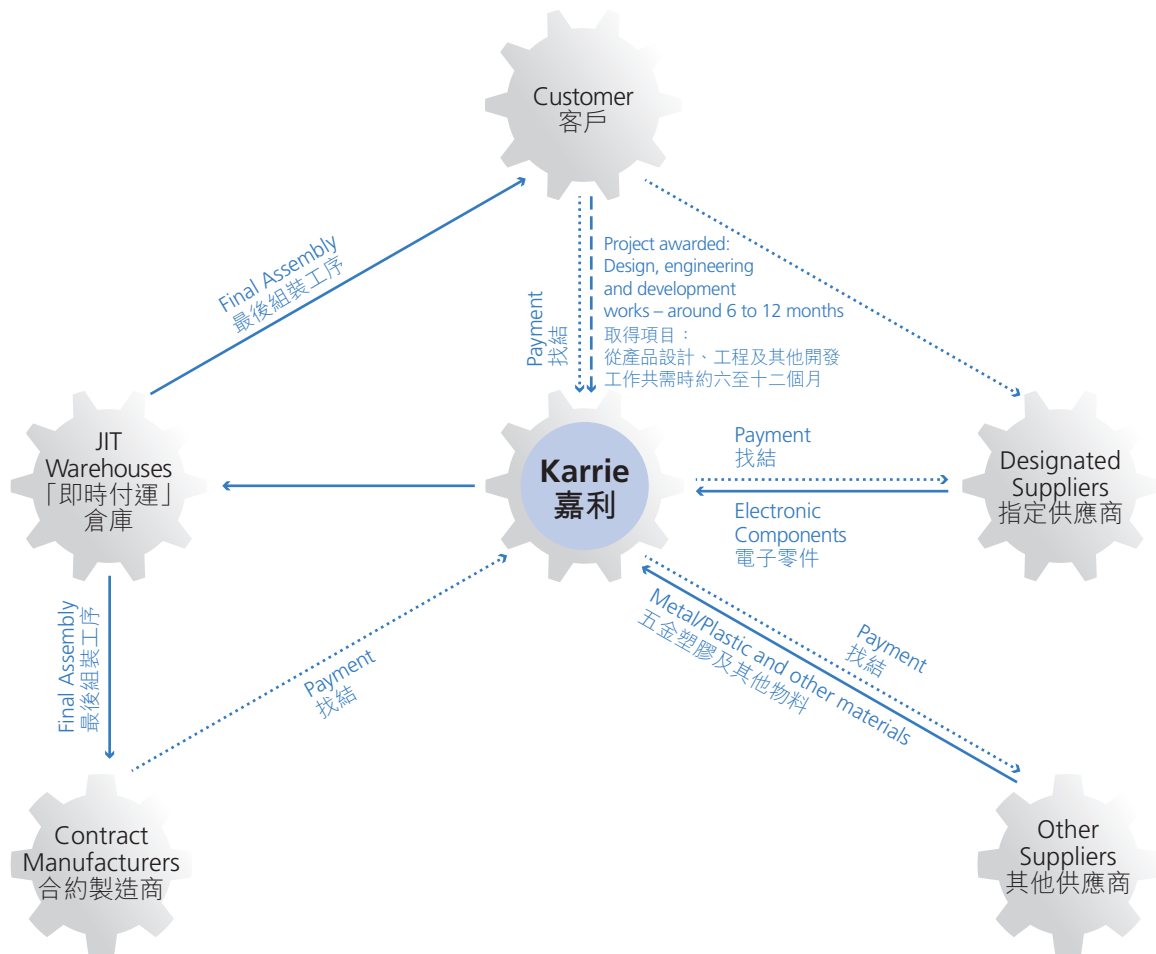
Customer
客戶

Final Assembly
最後組裝工序

Payment
找結

Project awarded:
Design, engineering and development works – around 6 to 12 months
取得項目：
從產品設計、工程及其他開發工作共需時約六至十二個月

JIT Warehouses
「即時付運」倉庫

Karrie
嘉利

Payment
找結

Electronic Components
電子零件

Designated Suppliers
指定供應商

Final Assembly
最後組裝工序

Payment
找結

Metal/Plastic and other materials
五金塑膠及其他物料

Payment
找結

Contract Manufacturers
合約製造商

Other Suppliers
其他供應商